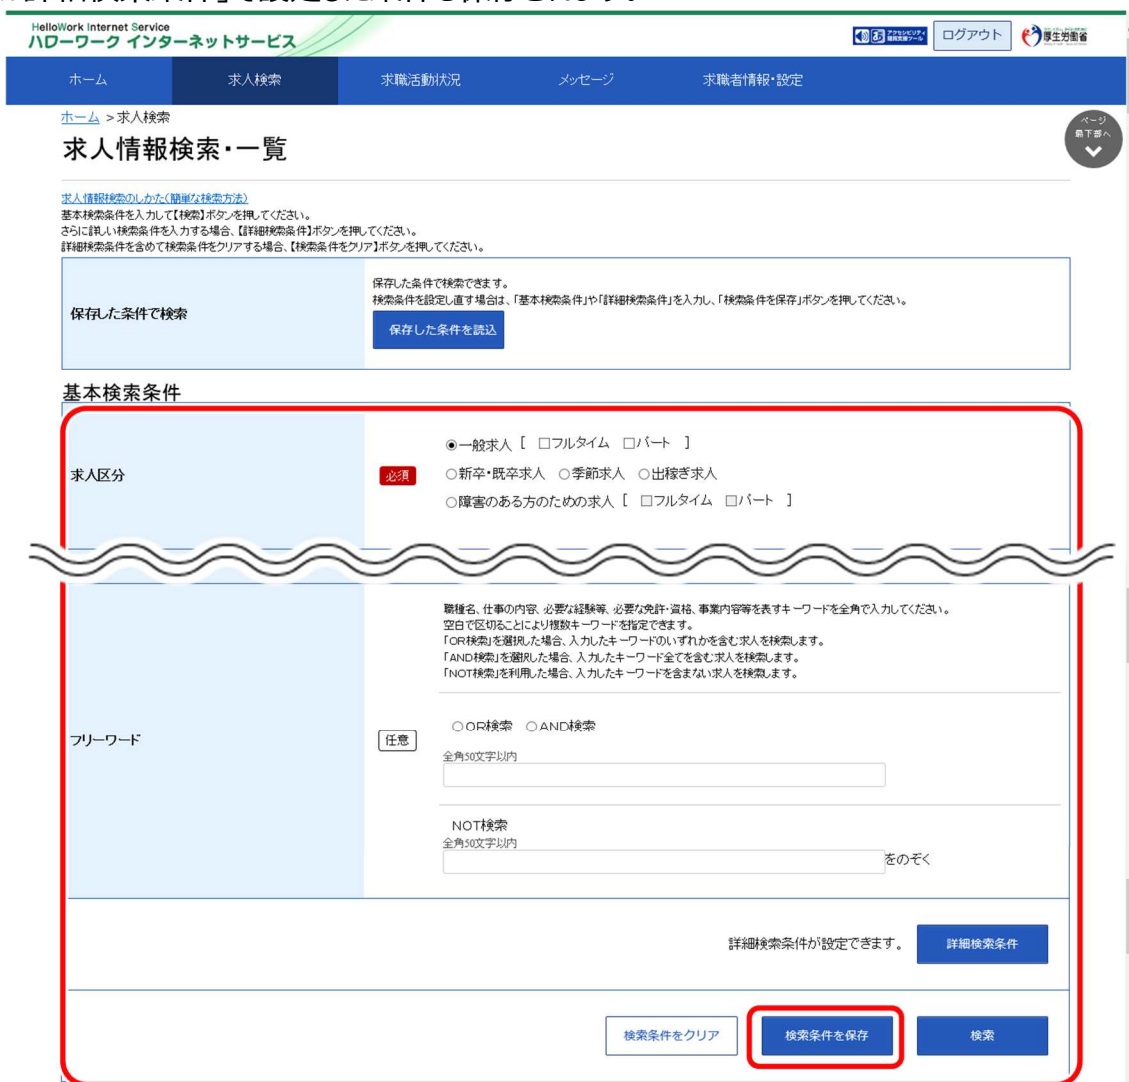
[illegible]「詳細検索条件」で設定した条件も保存されます。

HelloWork Internet Service
ハローワーク インターネットサービス

アクセシビリティ閲覧支援ツール
ログアウト
厚生労働省

ホーム
求人検索
求職活動状況
メッセージ
求職者情報・設定

ホーム > 求人検索

ページ最下部へ

求人情報検索・一覧

求人情報検索のしかた(簡単な検索方法)
基本検索条件を入力して【検索】ボタンを押してください。
さらに詳しい検索条件を入力する場合、【詳細検索条件】ボタンを押してください。
詳細検索条件を含めて検索条件をクリアする場合、【検索条件をクリア】ボタンを押してください。

| 保存した条件で検索 | 保存した条件で検索できます。検索条件を設定し直す場合は、「基本検索条件」や「詳細検索条件」を入力し、「検索条件を保存」ボタンを押してください。 保存した条件を読込 |
|---|---|

基本検索条件

| 求人区分 | 必須 | ◉一般求人 [ □フルタイム □パート ] ○新卒・既卒求人 ○季節求人 ○出稼ぎ求人 ○障害のある方のための求人 [ □フルタイム □パート ] |
|---|---|---|
| フリーワード | 任意 | 職種名、仕事の内容、必要な経験等、必要な免許・資格、事業内容等を表すキーワードを全角で入力してください。空白で区切ることにより複数キーワードを指定できます。「OR検索」を選択した場合、入力したキーワードのいずれかを含む求人を検索します。「AND検索」を選択した場合、入力したキーワード全てを含む求人を検索します。「NOT検索」を利用した場合、入力したキーワードを含まない求人を検索します。 ○OR検索 ○AND検索 全角50文字以内 NOT検索 全角50文字以内 をのぞく |

詳細検索条件が設定できます。 詳細検索条件

検索条件をクリア 検索条件を保存 検索